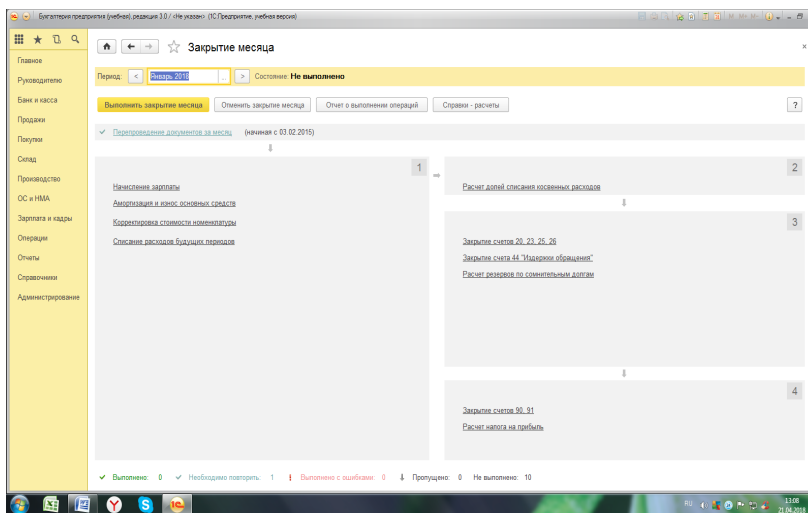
Бухгалтерия предприятия (учебная), редакция 3.0 / <Не указан> (1С:Предприятие, учебная версия)

Главное
Руководителю
Банк и касса
Продажи
Покупки
Склад
Производство
ОС и НМА
Зарплата и кадры
Операции
Отчеты
Справочники
Администрирование

Закрытие месяца

Период: < Январь 2018 ... > Состояние: Не выполнено

Выполнить закрытие месяца
Отменить закрытие месяца
Отчет о выполнении операций
Справки - расчеты
?

Перепроведение документов за месяц (начиная с 03.02.2015)

1
Начисление зарплаты
Амортизация и износ основных средств
Корректировка стоимости номенклатуры
Списание расходов будущих периодов

2
Расчет долей списания косвенных расходов

3
Закрытие счетов 20, 23, 25, 26
Закрытие счета 44 "Издержки обращения"
Расчет резервов по сомнительным долгам

4
Закрытие счетов 90, 91
Расчет налога на прибыль

Выполнено: 0 Необходимо повторить: 1 Выполнено с ошибками: 0 Пропущено: 0 Не выполнено: 10

RU 13:08 21.04.2018